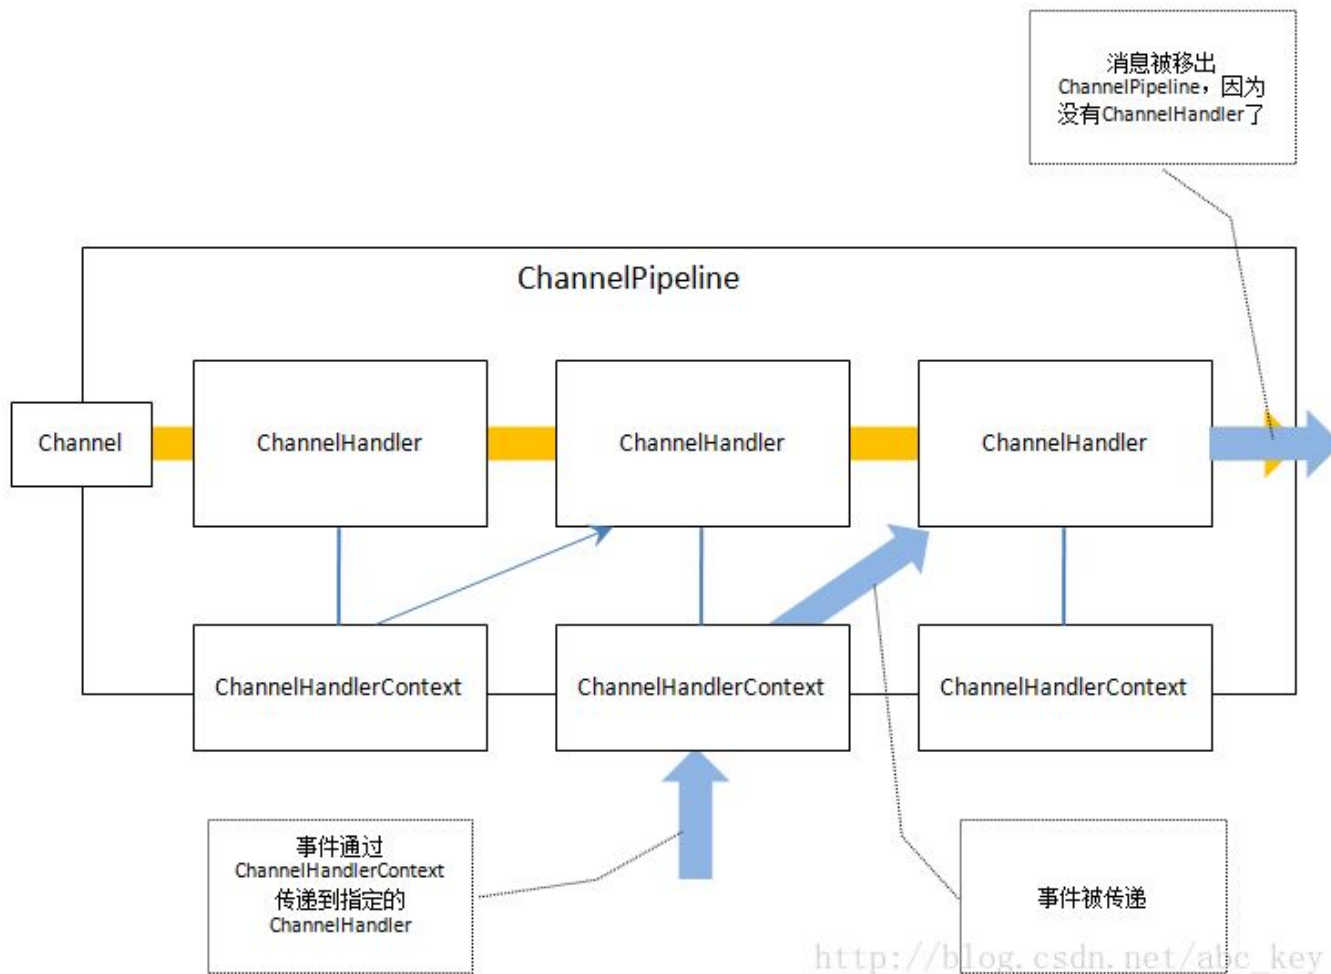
消息被移出 ChannelPipeline，因为没有ChannelHandler了

ChannelPipeline

Channel

ChannelHandler

ChannelHandler

ChannelHandler

ChannelHandlerContext

ChannelHandlerContext

ChannelHandlerContext

事件通过 ChannelHandlerContext 传递到指定的 ChannelHandler

事件被传递

http://blog.csdn.net/abc_key